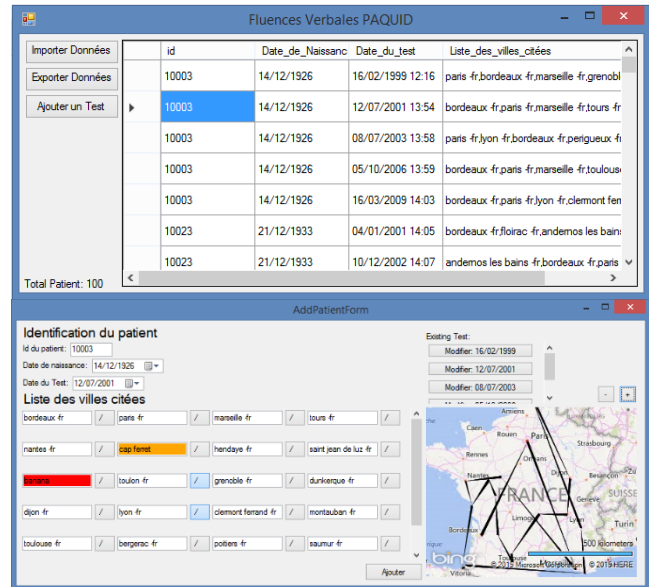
Fluences Verbales PAQUID

Importer Données
Exporter Données
Ajouter un Test

| | id | Date_de_Naissanc | Date_du_test | Liste_des_villes_citées |
|---|---|---|---|---|
| | 10003 | 14/12/1926 | 16/02/1999 12:16 | paris -fr,bordeaux -fr,marseille -fr,grenobl |
| ▸ | 10003 | 14/12/1926 | 12/07/2001 13:54 | bordeaux -fr,paris -fr,marseille -fr,tours -fr |
| | 10003 | 14/12/1926 | 08/07/2003 13:58 | paris -fr,lyon -fr,bordeaux -fr,perigueux -fr |
| | 10003 | 14/12/1926 | 05/10/2006 13:59 | bordeaux -fr,paris -fr,marseille -fr,toulous |
| | 10003 | 14/12/1926 | 16/03/2009 14:03 | bordeaux -fr,paris -fr,lyon -fr,clermont fer |
| | 10023 | 21/12/1933 | 04/01/2001 14:05 | bordeaux -fr,floirac -fr,andernos les bains |
| | 10023 | 21/12/1933 | 10/12/2002 14:07 | andernos les bains -fr,bordeaux -fr,paris |

Total Patient: 100

AddPatientForm

Identification du patient
Id du patient: 10003
Date de naissance: 14/12/1926
Date du Test: 12/07/2001
Liste des villes citées

Existing Test:
Modifier: 16/02/1999
Modifier: 12/07/2001
Modifier: 08/07/2003
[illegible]

bordeaux -fr / paris -fr / marseille -fr / tours -fr /
nantes -fr / cap ferret / hendaye -fr / saint jean de luz -fr /
banana / toulon -fr / grenoble -fr / dunkerque -fr /
dijon -fr / lyon -fr / clermont ferrand -fr / montauban -fr /
toulouse -fr / bergerac -fr / poitiers -fr / saumur -fr /

Ajouter

- +

Amiens
Caen
Rouen
Paris
Strasbourg
Rennes
Nantes
FRANCE
Limoges
Genève
SUISSE
Lyon
Bordeaux
Torino
Toulouse
Vitoria
500 kilometers
bing
© 2015 Microsoft Corporation © 2015 HERE